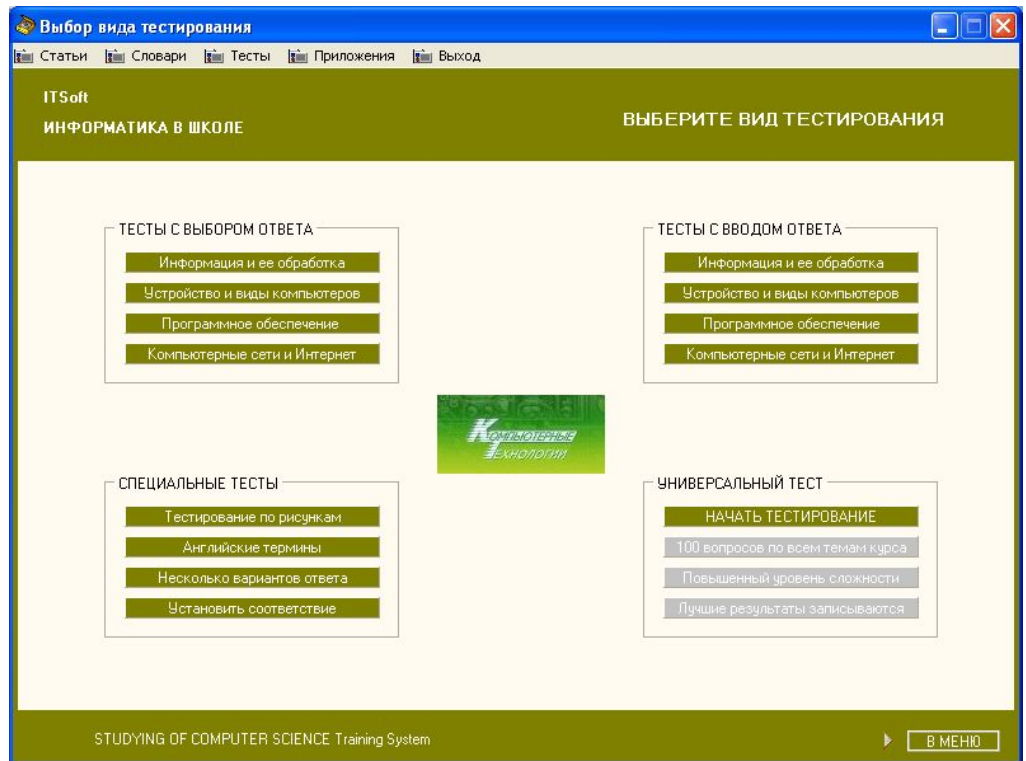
Выбор вида тестирования

Статьи Словари Тесты Приложения Выход

ITSoft
ИНФОРМАТИКА В ШКОЛЕ

ВЫБЕРИТЕ ВИД ТЕСТИРОВАНИЯ

ТЕСТЫ С ВЫБОРОМ ОТВЕТА
Информация и ее обработка
Устройство и виды компьютеров
Программное обеспечение
Компьютерные сети и Интернет

ТЕСТЫ С ВВОДОМ ОТВЕТА
Информация и ее обработка
Устройство и виды компьютеров
Программное обеспечение
Компьютерные сети и Интернет

Компьютерные Технологии

СПЕЦИАЛЬНЫЕ ТЕСТЫ
Тестирование по рисункам
Английские термины
Несколько вариантов ответа
Установить соответствие

УНИВЕРСАЛЬНЫЙ ТЕСТ
НАЧАТЬ ТЕСТИРОВАНИЕ
100 вопросов по всем темам курса
Повышенный уровень сложности
Лучшие результаты записываются

STUDYING OF COMPUTER SCIENCE Training System

В МЕНЮ